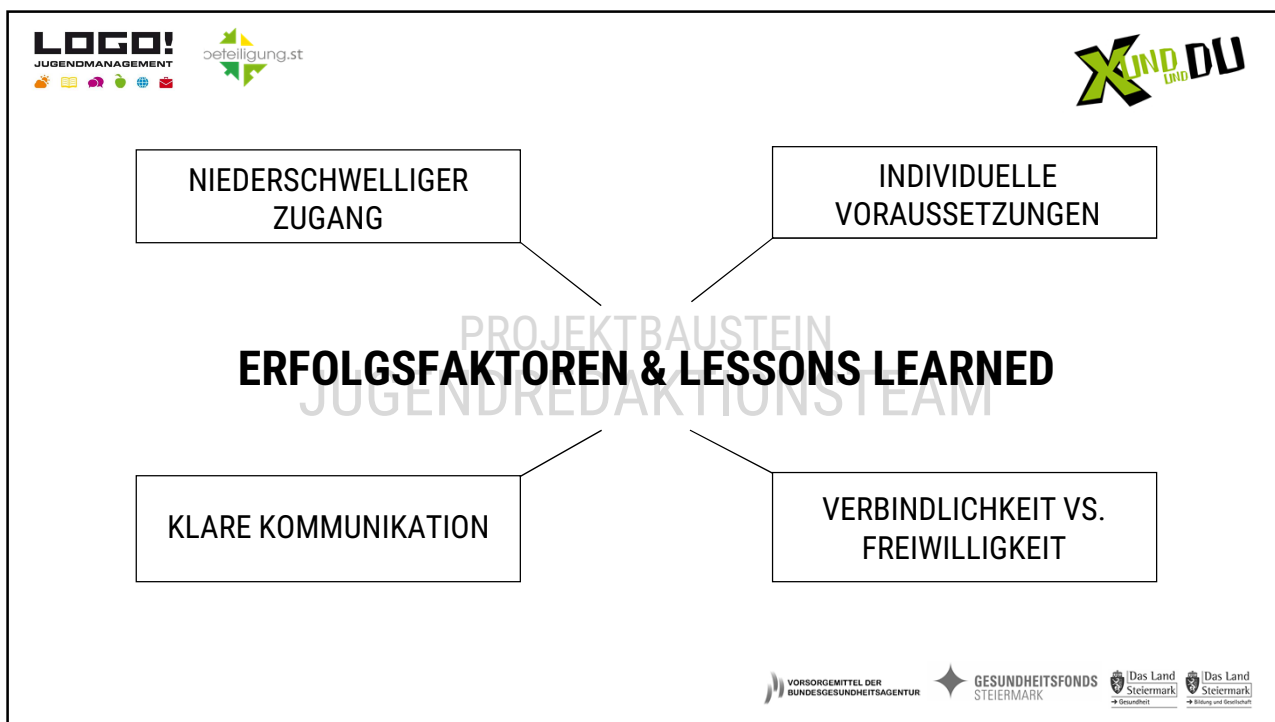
LOGO!
JUGENDMANAGEMENT

beteiligung.st

X UND UND DU

NIEDERSCHWELLIGER ZUGANG

INDIVIDUELLE VORAUSSETZUNGEN

PROJEKTBAUSTEIN JUGENDREDAKTIONSTEAM

ERFOLGSFAKTOREN & LESSONS LEARNED

KLARE KOMMUNIKATION

VERBINDLICHKEIT VS. FREIWILLIGKEIT

VORSORGEMITTEL DER BUNDESGESUNDHEITSAGENTUR

GESUNDHEITSFONDS STEIERMARK

Das Land Steiermark
→ Gesundheit

Das Land Steiermark
→ Bildung und Gesellschaft